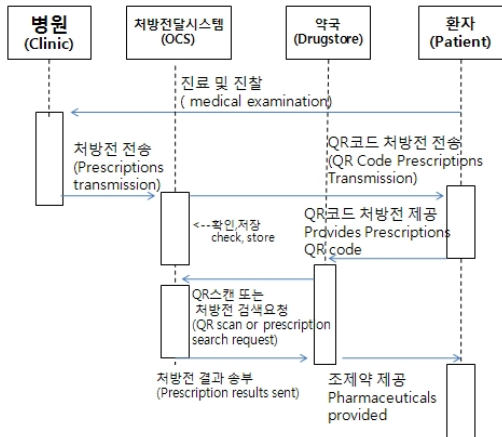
병원
(Clinic)

처방전달시스템
(OCS)

약국
(Drugstore)

환자
(Patient)

진료 및 진찰
( medical examination)

처방전 전송
(Prescriptions transmission)

QR코드 처방전 전송
(QR Code Prescriptions Transmission)

<--확인,저장
check, store

QR코드 처방전 제공
Provides Prescriptions QR code

QR스캔 또는
처방전 검색요청
(QR scan or prescription search request)

처방전 결과 송부
(Prescription results sent)

조제약 제공
Pharmaceuticals provided